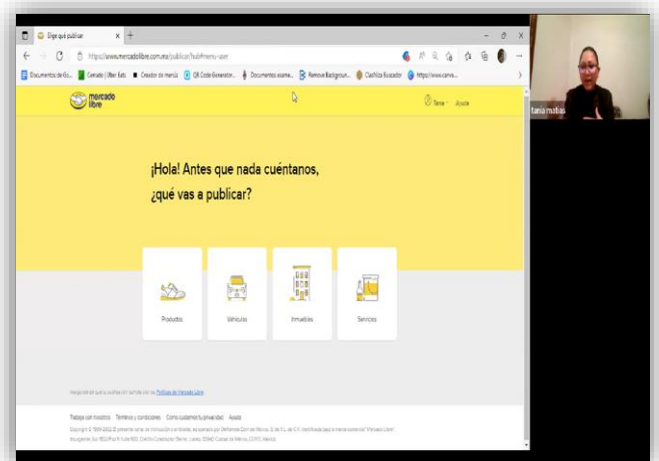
Elige qué publicar
https://www.mercadolibre.com.mx/publicar/hub#menu-user
Documentos de Go... | Cereals | Uber Eats | Creador de menús | QR Code Generator... | Documents exame... | Remove Backgroun... | ClasiNza Buscador | https://www.canva...

mercado libre
Tania · Ayuda

tania matias

¡Hola! Antes que nada cuéntanos, ¿qué vas a publicar?

Productos
Vehículos
Inmuebles
Servicios

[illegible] Políticas de Mercado Libre

Trabaja con nosotros · Términos y condiciones · Cómo cuidamos tu privacidad · Ayuda
Copyright © 1999-2022 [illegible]
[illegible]